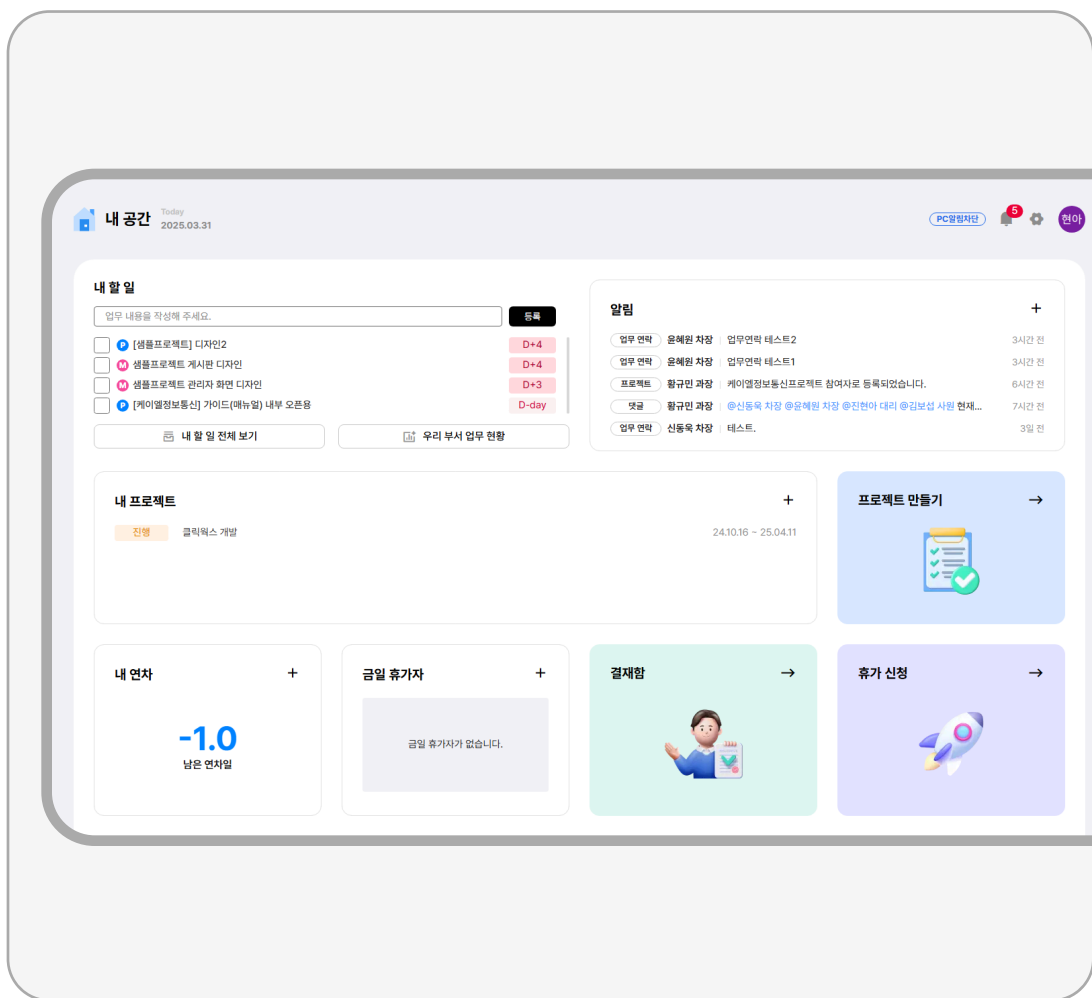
내 공간 Today 2025.03.31

PC알림차단 5 현아

내 할 일

업무 내용을 작성해 주세요. 등록

P [샘플프로젝트] 디자인2 D+4
M 샘플프로젝트 게시판 디자인 D+4
M 샘플프로젝트 관리자 화면 디자인 D+3
P [케이엠정보통신] 가이드(매뉴얼) 내부 오픈용 D-day

내 할 일 전체 보기
우리 부서 업무 현황

알림 +

업무 연락 윤혜원 차장 업무연락 테스트2 3시간 전
업무 연락 윤혜원 차장 업무연락 테스트1 3시간 전
프로젝트 황규민 과장 케이엠정보통신프로젝트 참여자로 등록되었습니다. 6시간 전
댓글 황규민 과장 @신동욱 차장 @윤혜원 차장 @진현아 대리 @김보섭 사원 현재... 7시간 전
업무 연락 신동욱 차장 테스트. 3일 전

내 프로젝트 +

진행 클릭웍스 개발 24.10.16 ~ 25.04.11

프로젝트 만들기 →

내 연차 +

-1.0
남은 연차일

금일 휴가자 +

금일 휴가자가 없습니다.

결재함 →

휴가 신청 →